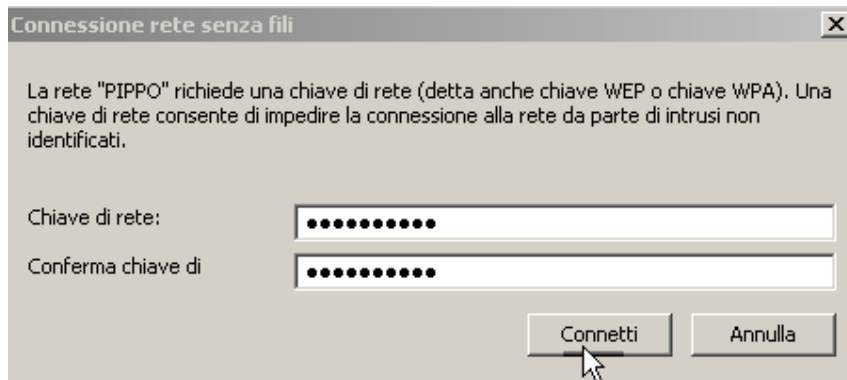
Connessione rete senza fili

×

La rete "PIPPO" richiede una chiave di rete (detta anche chiave WEP o chiave WPA). Una chiave di rete consente di impedire la connessione alla rete da parte di intrusi non identificati.

Chiave di rete: ●●●●●●●●●●

Conferma chiave di ●●●●●●●●●●

Connetti Annulla